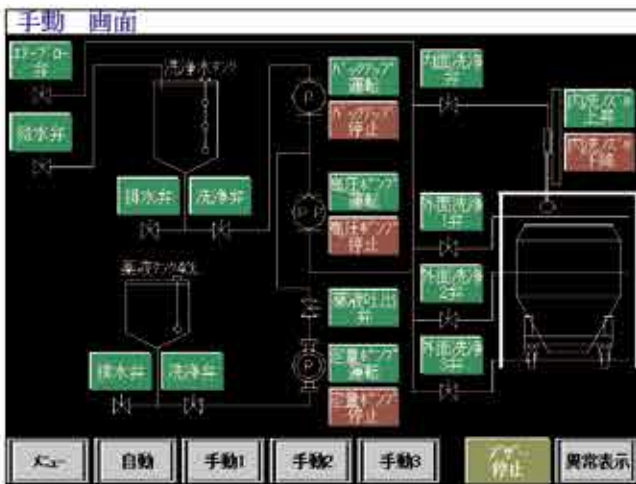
手動　画面

ｴｱｰﾌﾞﾛｰ弁

排水弁

洗浄水ﾀﾝｸ

排水弁

洗浄弁

薬液ﾀﾝｸ(A)

排水弁

洗浄弁

P

ﾌﾞｰｽﾀｰﾎﾟﾝﾌﾟ運転

ﾌﾞｰｽﾀｰﾎﾟﾝﾌﾟ停止

P

高圧ﾎﾟﾝﾌﾟ運転

高圧ﾎﾟﾝﾌﾟ停止

薬液吐出弁

P

定量ﾎﾟﾝﾌﾟ運転

定量ﾎﾟﾝﾌﾟ停止

内面洗浄弁

外面洗浄1弁

外面洗浄2弁

外面洗浄3弁

内洗ﾉｽﾞﾙ上昇

内洗ﾉｽﾞﾙ下降

ﾒﾆｭｰ

自動

手動1

手動2

手動3

ﾌﾞｻﾞｰ停止

異常表示